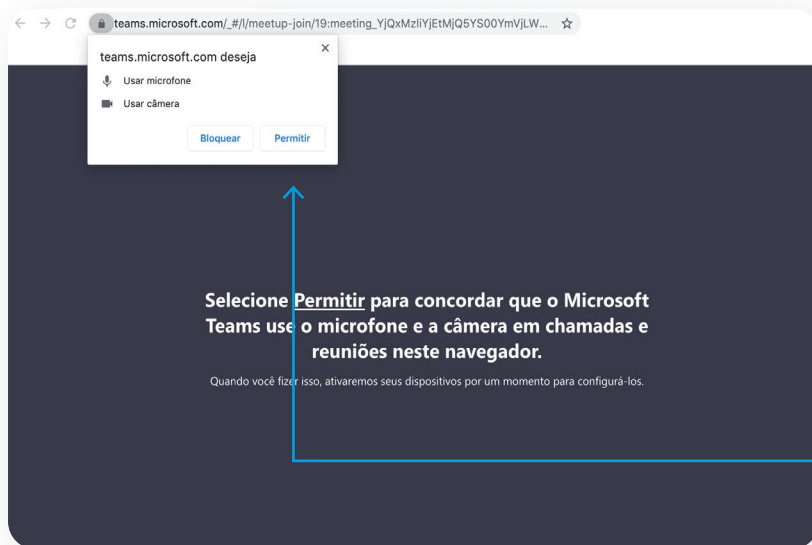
teams.microsoft.com/_#/l/meetup-join/19:meeting_YjQxMzliYjEtMjQ5YS00YmVjLW...

teams.microsoft.com deseja

×

Usar microfone

Usar câmera

Bloquear

Permitir

Selecione Permitir para concordar que o Microsoft Teams use o microfone e a câmera em chamadas e reuniões neste navegador.

Quando você fizer isso, ativaremos seus dispositivos por um momento para configurá-los.